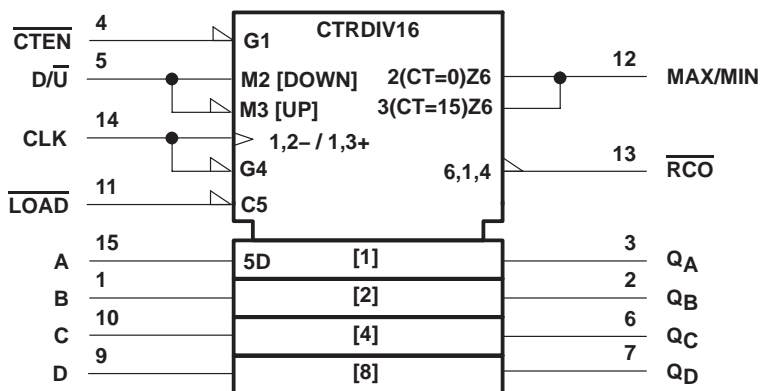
$\overline{\text{CTEN}}$ 4
D/$\overline{\text{U}}$ 5
CLK 14
$\overline{\text{LOAD}}$ 11

CTRDIV16
G1
M2 [DOWN]
M3 [UP]
1,2– / 1,3+
G4
C5
2(CT=0)Z6
3(CT=15)Z6
6,1,4

12 MAX/MIN
13 $\overline{\text{RCO}}$

A 15
5D
[1]
3 $Q_A$
B 1
[2]
2 $Q_B$
C 10
[4]
6 $Q_C$
D 9
[8]
7 $Q_D$